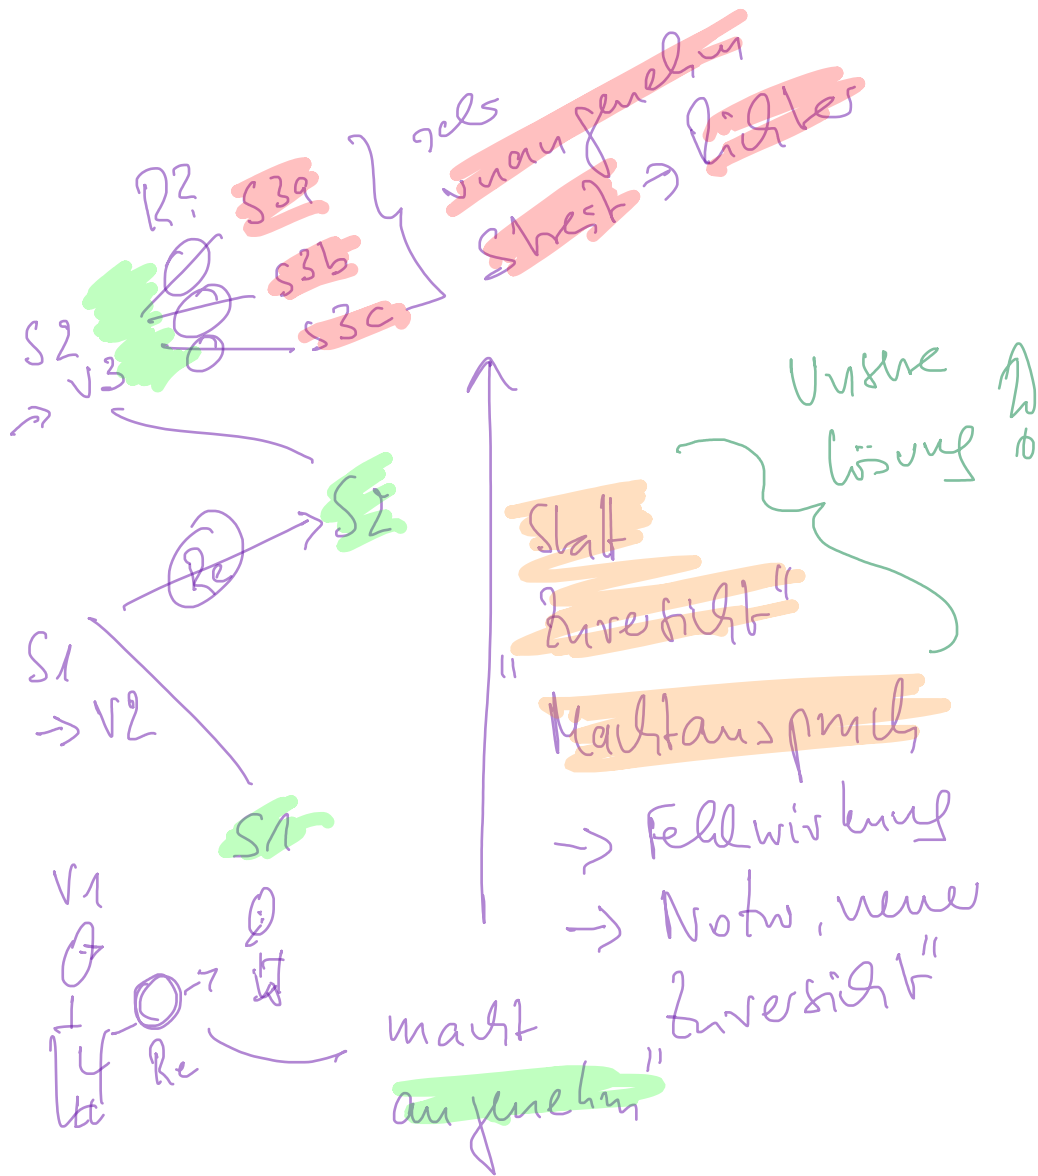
R?

S3a

S3b

S3c

weil

unangenehm

Streit → lichter

S2
V3
→

S2

Re

S1
→ V2

S1

V1

Re

Unsere Lösung

2

„Statt Zuversicht"

„Machtanspruch

→ Fehlwirkung

→ Notw. neue „Zuversicht"

macht

„angenehm"